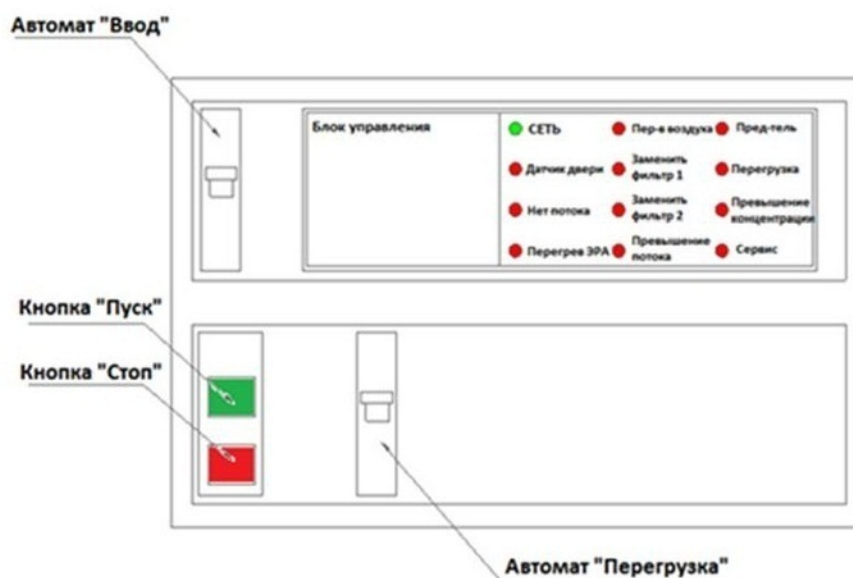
Автомат "Ввод"

Блок управления

СЕТЬ
Пер-в воздуха
Пред-тель
Датчик двери
Заменить фильтр 1
Перегрузка
Нет потока
Заменить фильтр 2
Превышение концентрации
Перегрев ЭРА
Превышение потока
Сервис

Кнопка "Пуск"
Кнопка "Стоп"

Автомат "Перегрузка"